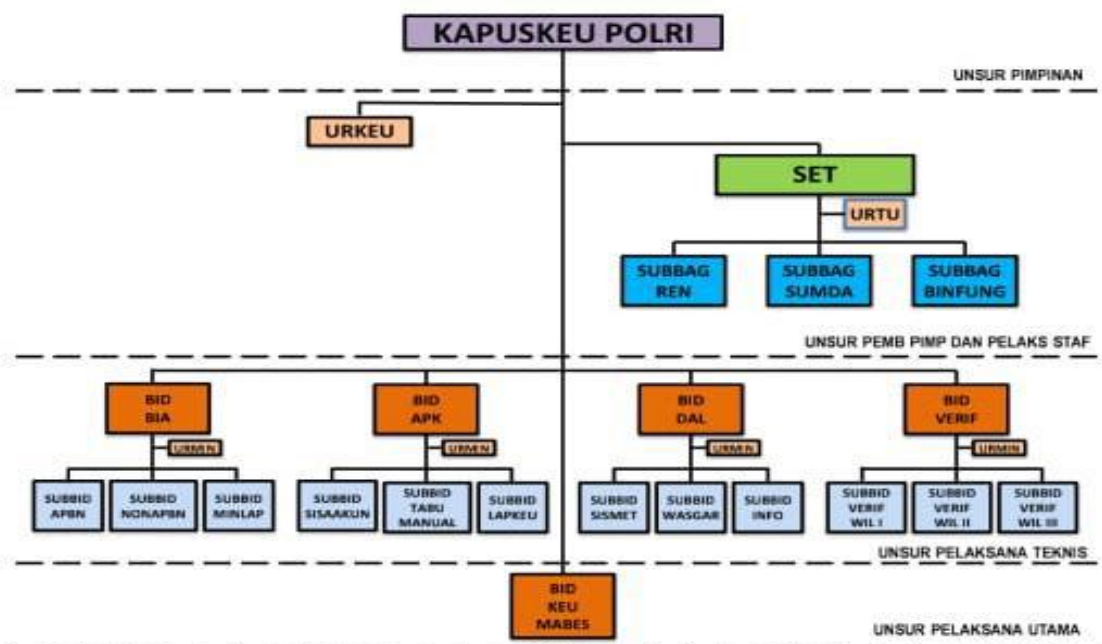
KAPUSKEU POLRI

UNSUR PIMPINAN

URKEU

SET

URTU

SUBBAG REN

SUBBAG SUMDA

SUBBAG BINFUNG

UNSUR PEMB PIMP DAN PELAKS STAF

BID BIA

URMIN

SUBBID APBN

SUBBID NONAPBN

SUBBID MINLAP

BID APK

URMIN

SUBBID SISAAKUN

SUBBID TABU MANUAL

SUBBID LAPKEU

BID DAL

URMIN

SUBBID SISMET

SUBBID WASGAR

SUBBID INFO

BID VERIF

URMIN

SUBBID VERIF WIL I

SUBBID VERIF WIL II

SUBBID VERIF WIL III

UNSUR PELAKSANA TEKNIS

BID KEU MABES

UNSUR PELAKSANA UTAMA